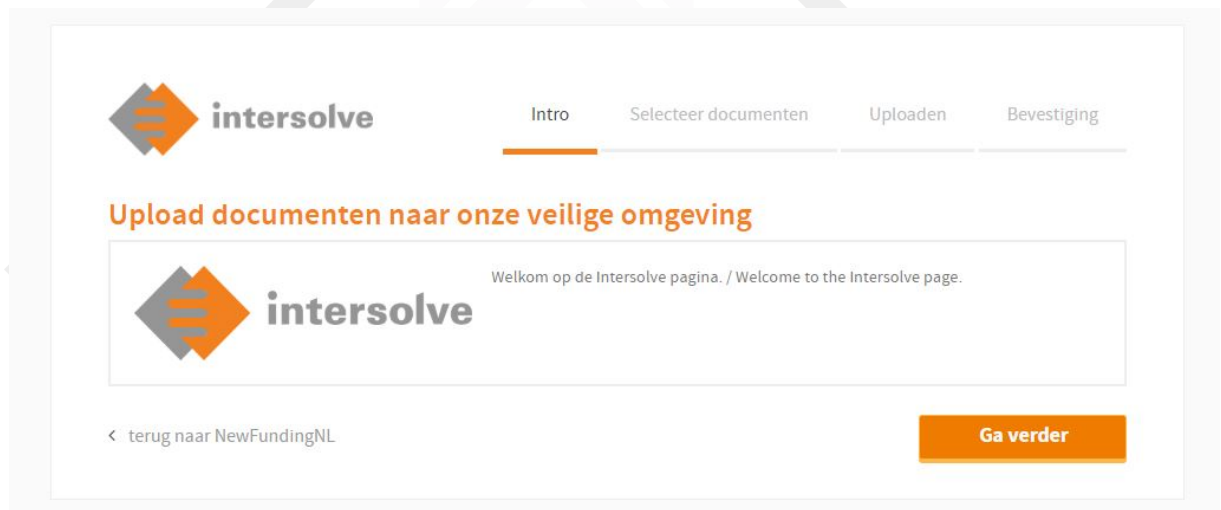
intersolve

Intro Selecteer documenten Uploaden Bevestiging

Upload documenten naar onze veilige omgeving

intersolve

Welkom op de Intersolve pagina. / Welcome to the Intersolve page.

< terug naar NewFundingNL

Ga verder